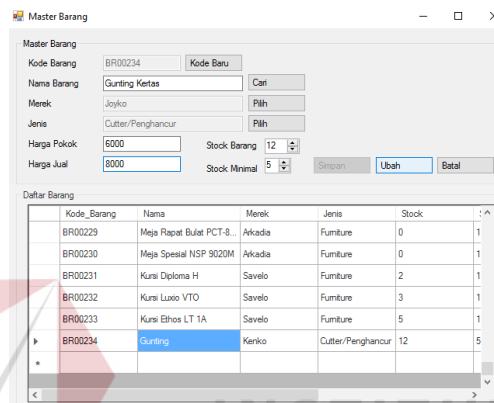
Master Barang

Master Barang

Kode Barang BR00234 Kode Baru

Nama Barang Gunting Kertas Cari

Merek Joyko Pilih

Jenis Cutter/Penghancur Pilih

Harga Pokok 6000 Stock Barang 12

Harga Jual 8000 Stock Minimal 5 Simpan Ubah Batal

Daftar Barang

| | Kode_Barang | Nama | Merek | Jenis | Stock | S |
|---|---|---|---|---|---|---|
| | BR00229 | Meja Rapat Bulat PCT-8... | Arkadia | Furniture | 0 | 1 |
| | BR00230 | Meja Spesial NSP 9020M | Arkadia | Furniture | 0 | 1 |
| | BR00231 | Kursi Diploma H | Savelo | Furniture | 2 | 1 |
| | BR00232 | Kursi Luxio VTO | Savelo | Furniture | 3 | 1 |
| | BR00233 | Kursi Ethos LT 1A | Savelo | Furniture | 5 | 1 |
| ▸ | BR00234 | Gunting | Kenko | Cutter/Penghancur | 12 | 5 |
| * | | | | | | |